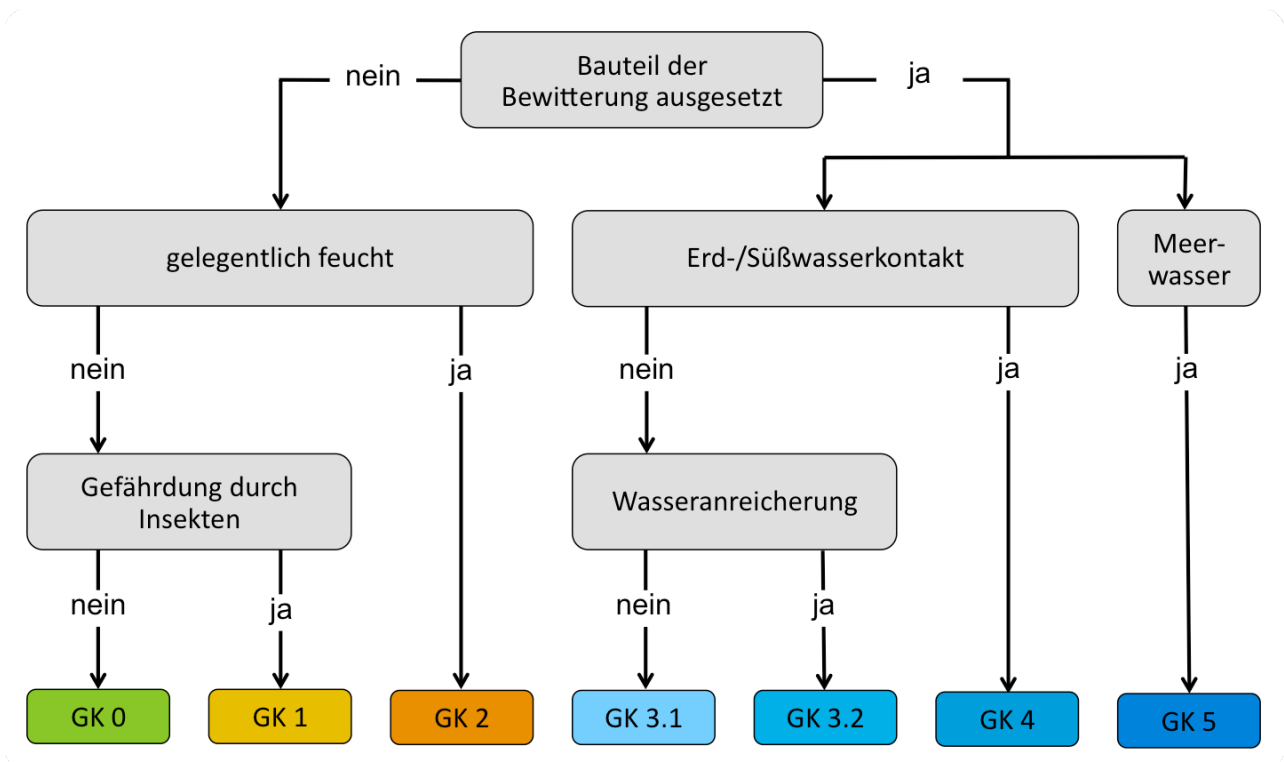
Bauteil der Bewitterung ausgesetzt

nein

ja

gelegentlich feucht

Erd-/Süßwasserkontakt

Meerwasser

nein

ja

nein

ja

ja

Gefährdung durch Insekten

Wasseranreicherung

nein

ja

nein

ja

GK 0

GK 1

GK 2

GK 3.1

GK 3.2

GK 4

GK 5